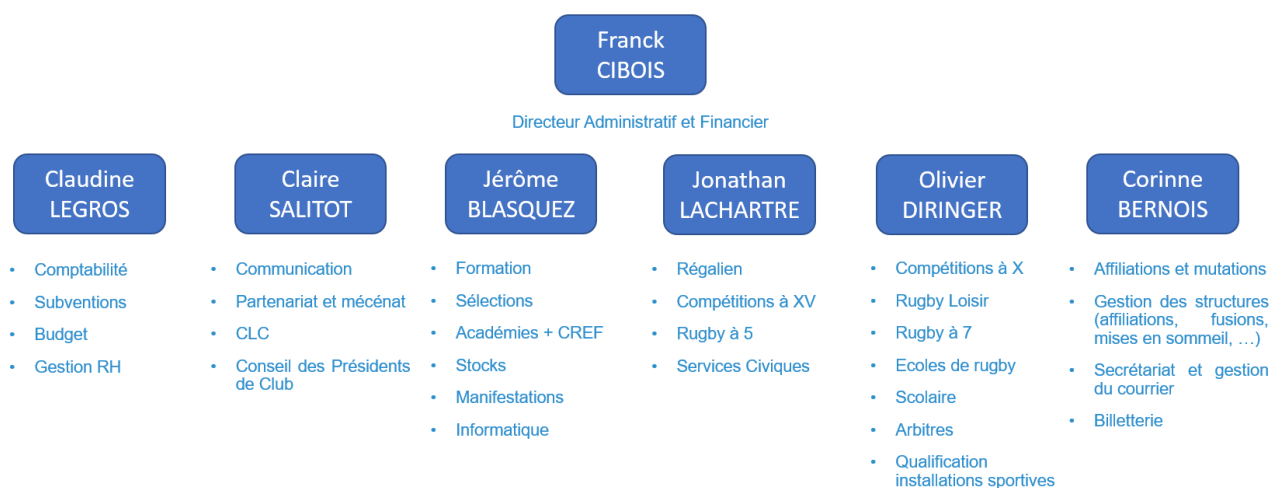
Franck
CIBOIS

Directeur Administratif et Financier

Claudine
LEGROS

- Comptabilité
- Subventions
- Budget
- Gestion RH

Claire
SALITOT

- Communication
- Partenariat et mécénat
- CLC
- Conseil des Présidents de Club

Jérôme
BLASQUEZ

- Formation
- Sélections
- Académies + CREF
- Stocks
- Manifestations
- Informatique

Jonathan
LACHARTRE

- Régalien
- Compétitions à XV
- Rugby à 5
- Services Civiques

Olivier
DIRINGER

- Compétitions à X
- Rugby Loisir
- Rugby à 7
- Ecoles de rugby
- Scolaire
- Arbitres
- Qualification installations sportives

Corinne
BERNOIS

- Affiliations et mutations
- Gestion des structures (affiliations, fusions, mises en sommeil, …)
- Secrétariat et gestion du courrier
- Billetterie